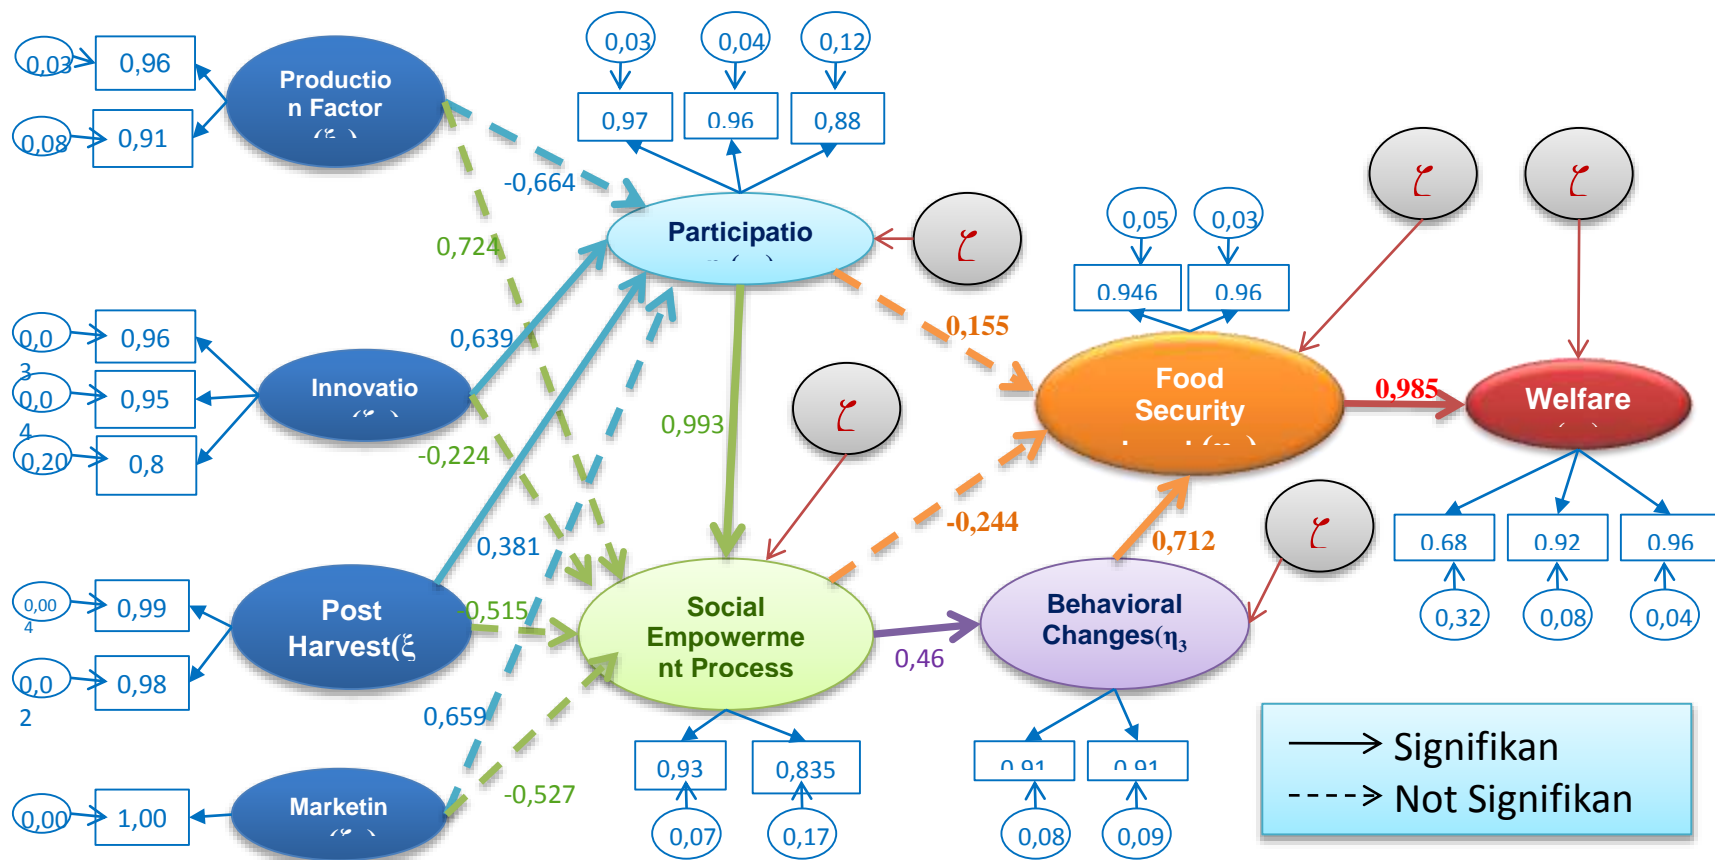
0,03 0,96
0,08 0,91
Productio n Factor
0,03 0,04 0,12
0,97 0.96 0,88
-0,664
Participatio
0,724
0,639
0,155
0,05 0,03
0.946 0.96
0,0 3 0,96
0,0 4 0,95
0,20 0,8
Innovatio
-0,224
0,993
Food Security
0,985
Welfare
0,381
-0,244
0,712
0.68 0.92 0.96
0,32 0,08 0,04
0,00 4 0,99
0,0 2 0,98
Post Harvest(ξ
0,515
Social Empowerme nt Process
0,46
Behavioral Changes($\eta_3$
0,659
0,93 0,835
0.91 0.91
0,00 1,00
Marketin
-0,527
0,07 0,17
0,08 0,09
Signifikan
Not Signifikan